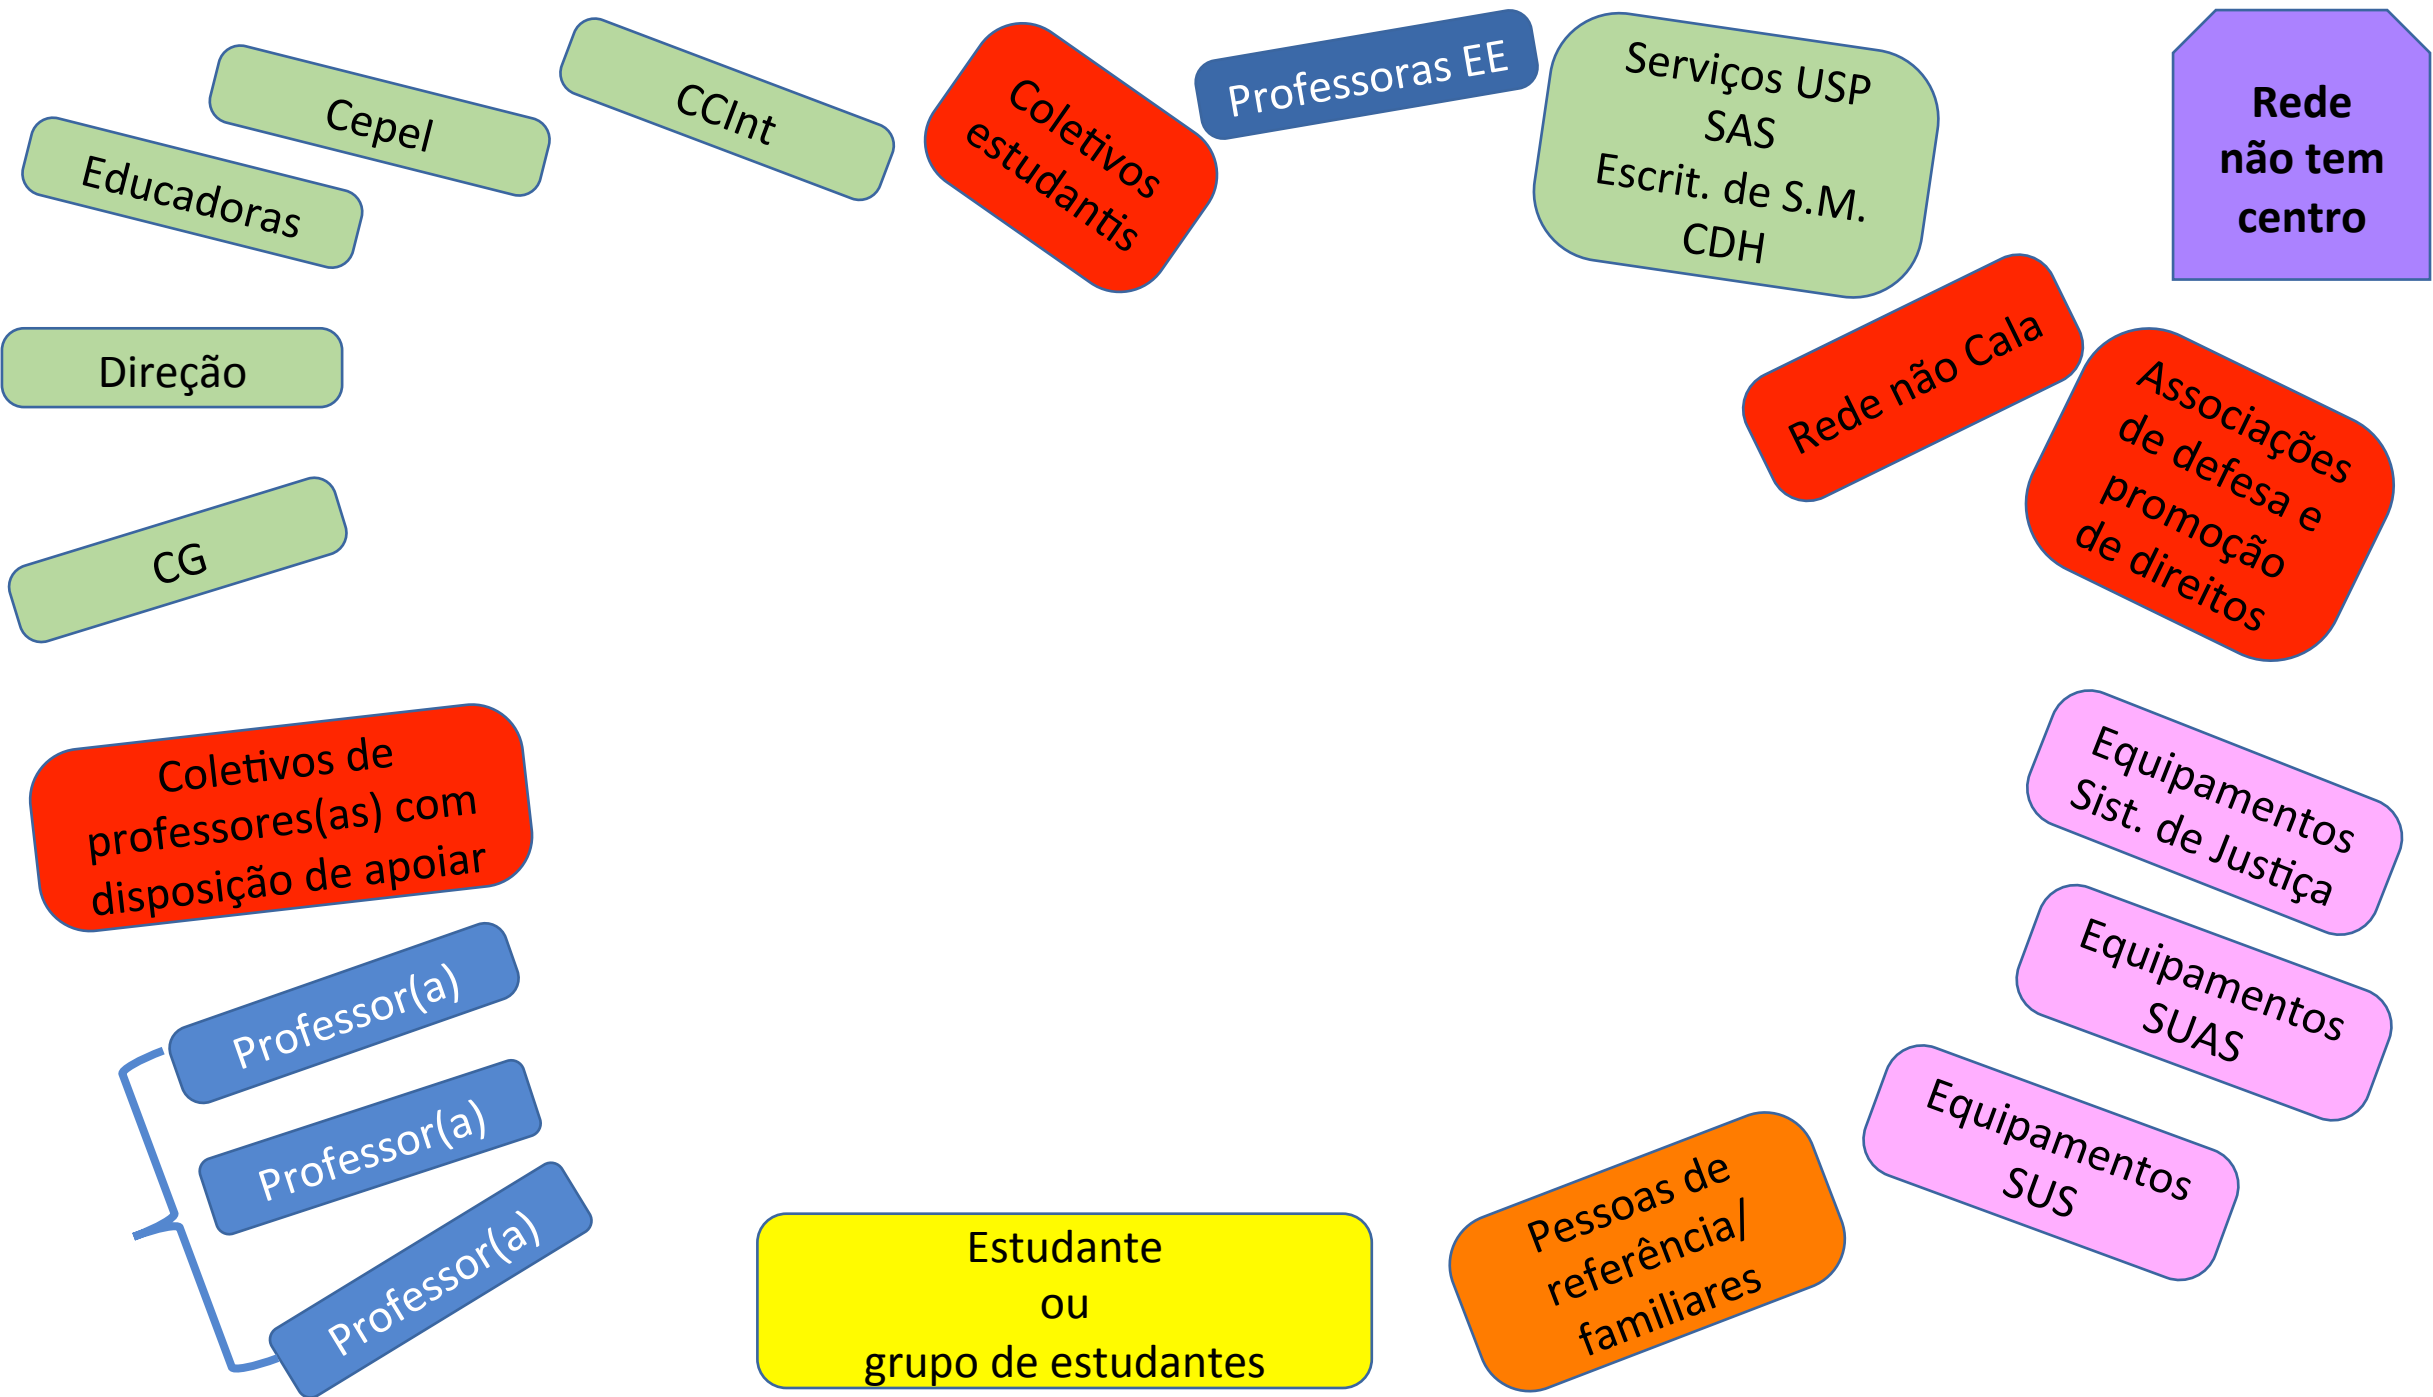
Educadoras

Cepel

CCInt

Coletivos estudantis

Professoras EE

Serviços USP
SAS
Escrit. de S.M.
CDH

Rede não tem centro

Direção

CG

Rede não Cala

Associações de defesa e promoção de direitos

Coletivos de professores(as) com disposição de apoiar

Equipamentos Sist. de Justiça

Equipamentos SUAS

Equipamentos SUS

Professor(a)

Professor(a)

Professor(a)

Estudante
ou
grupo de estudantes

Pessoas de referência/ familiares